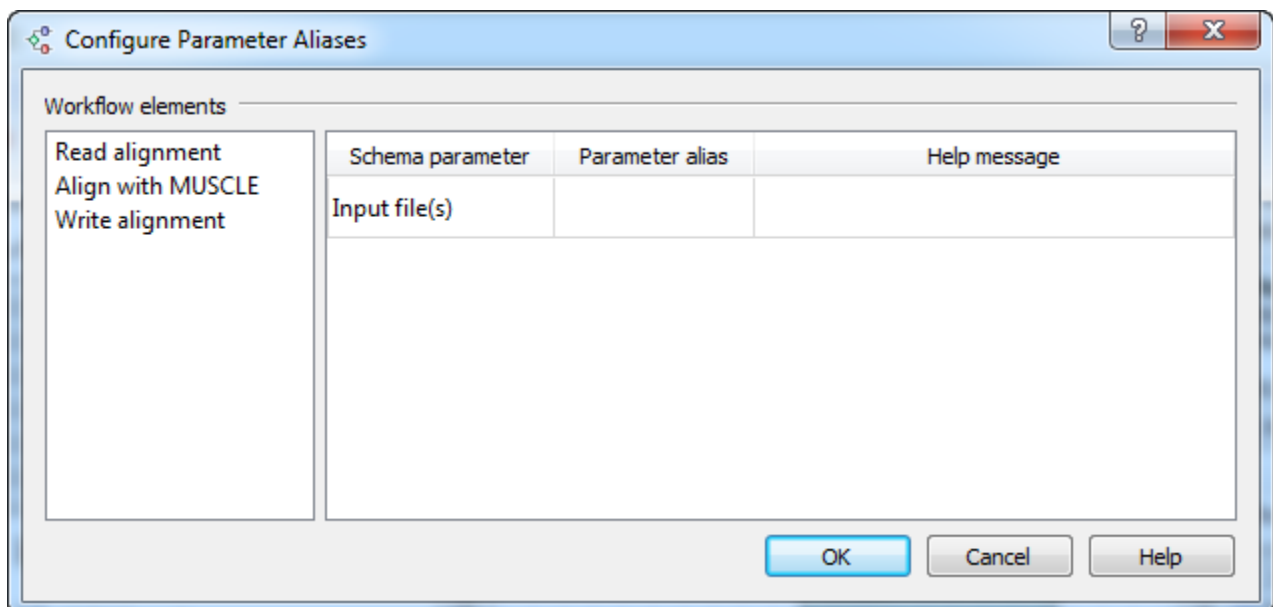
Configure Parameter Aliases

?

X

Workflow elements

Read alignment
Align with MUSCLE
Write alignment

| Schema parameter | Parameter alias | Help message |
|---|---|---|
| Input file(s) | | |

OK

Cancel

Help